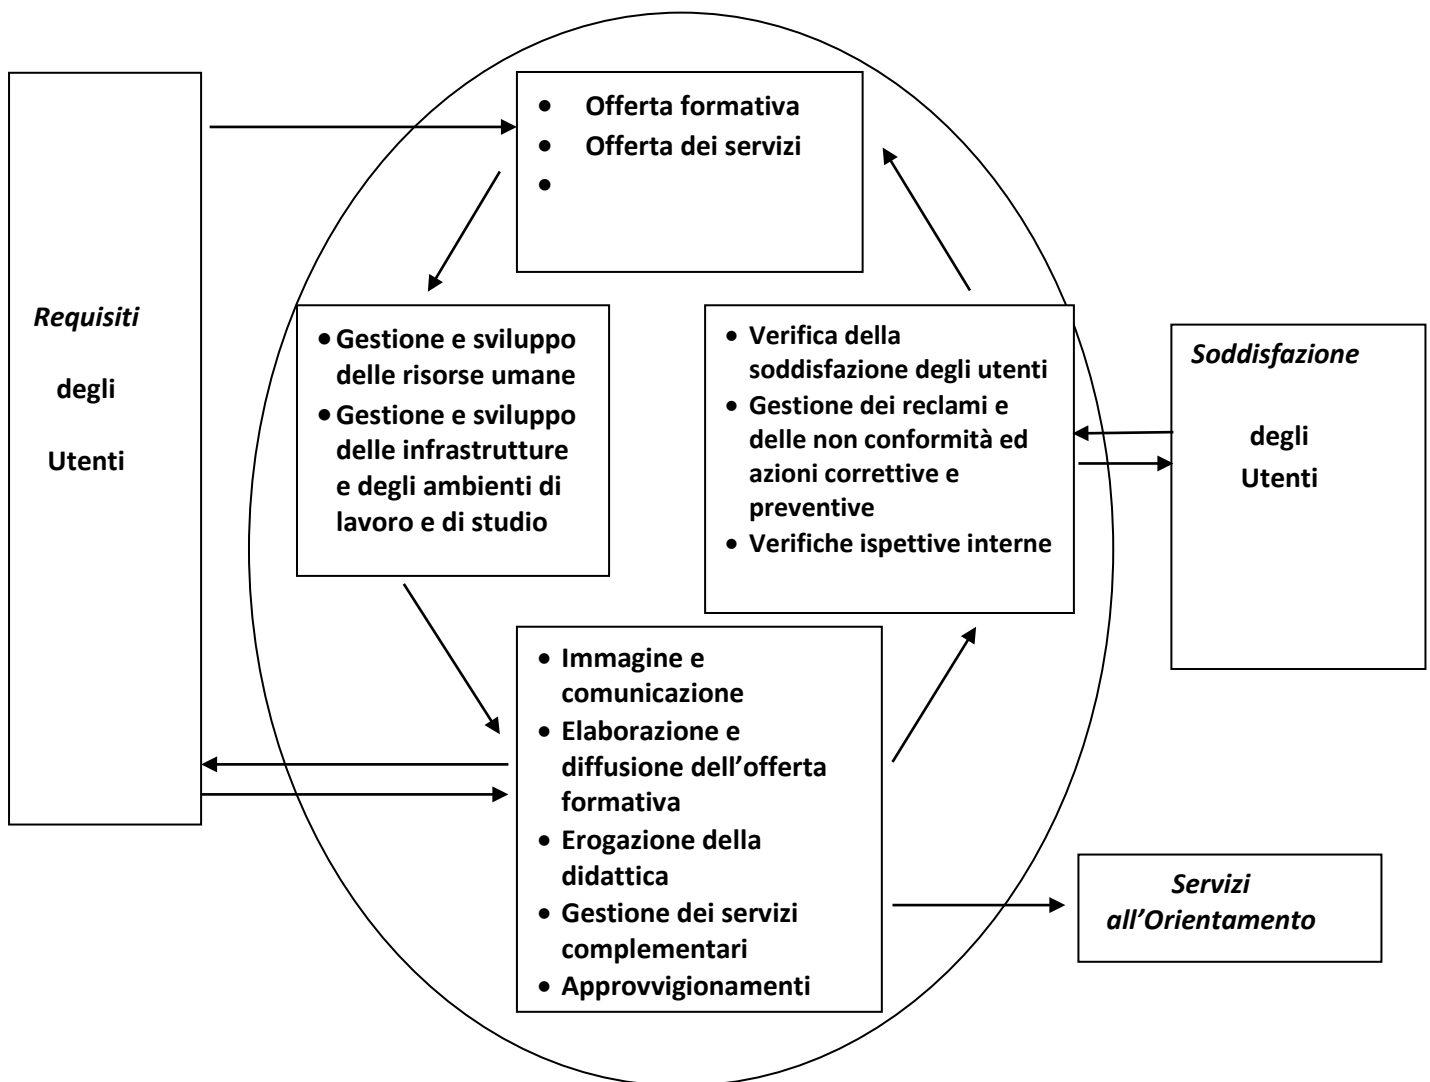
*Requisiti*

degli

Utenti

- Offerta formativa
- Offerta dei servizi
-

- Gestione e sviluppo delle risorse umane
- Gestione e sviluppo delle infrastrutture e degli ambienti di lavoro e di studio

- Verifica della soddisfazione degli utenti
- Gestione dei reclami e delle non conformità ed azioni correttive e preventive
- Verifiche ispettive interne

*Soddisfazione*

degli

Utenti

- Immagine e comunicazione
- Elaborazione e diffusione dell'offerta formativa
- Erogazione della didattica
- Gestione dei servizi complementari
- Approvvigionamenti

*Servizi all'Orientamento*